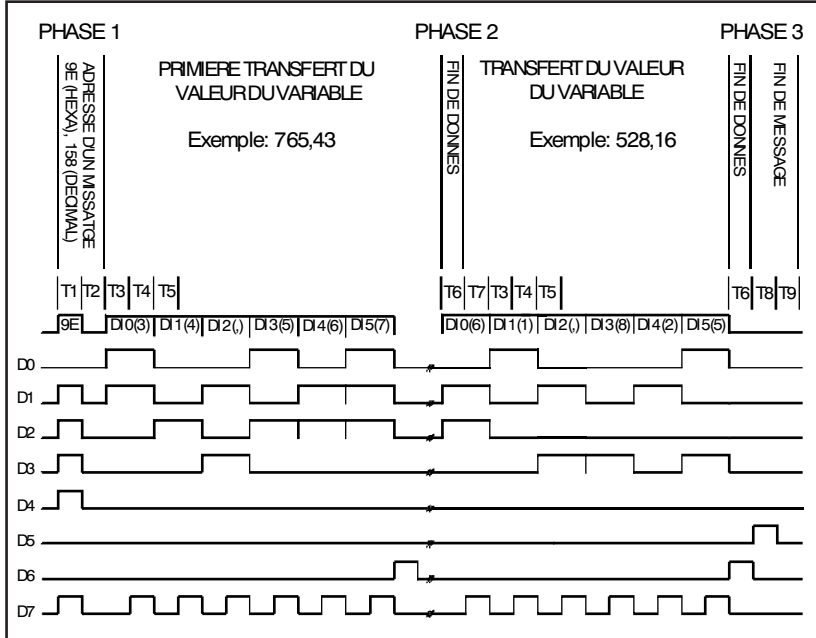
PHASE 1

ADRESSE D'UN MISSATGE 9E (HEXA), 158 (DECIMAL)

PRIMIERE TRANSFERT DU VALEUR DU VARIABLE

Exemple: 765,43

PHASE 2

FIN DE DONNES

TRANSFERT DU VALEUR DU VARIABLE

Exemple: 528,16

PHASE 3

FIN DE DONNES

FIN DE MESSAGE

T1 T2 T3 T4 T5

9E DI0(3) DI1(4) DI2(,) DI3(5) DI4(6) DI5(7)

T6 T7 T3 T4 T5

DI0(6) DI1(1) DI2(,) DI3(8) DI4(2) DI5(5)

T6 T8 T9

D0
D1
D2
D3
D4
D5
D6
D7